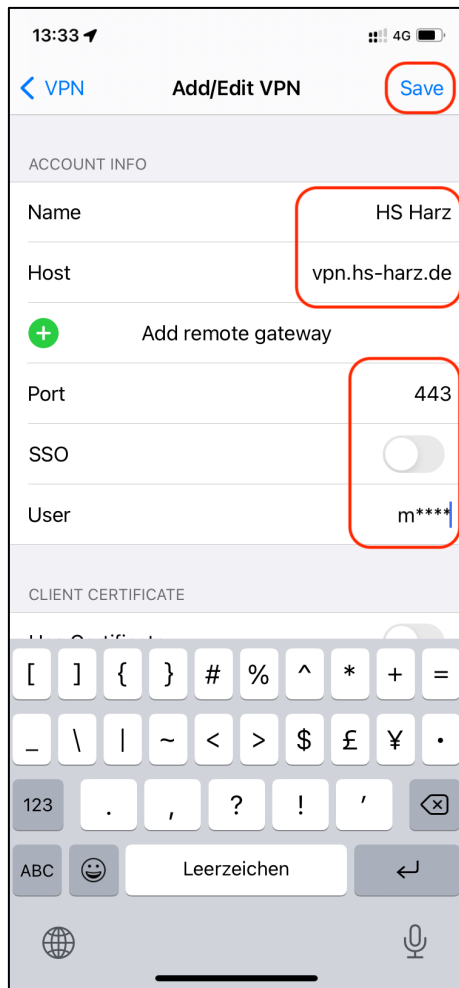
13:33

4G

VPN

Add/Edit VPN

Save

ACCOUNT INFO

Name HS Harz

Host vpn.hs-harz.de

Add remote gateway

Port 443

SSO

User m****

CLIENT CERTIFICATE

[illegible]

[ ] { } # % ^ * + =

_ \ | ~ < > $ £ ¥ •

123 . , ? ! '

ABC Leerzeichen